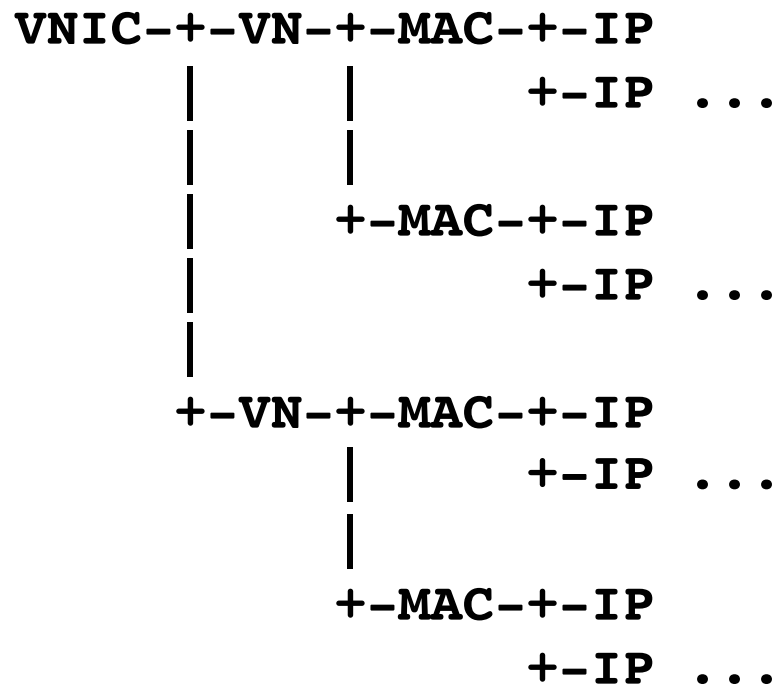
VNIC-+-VN-+-MAC-+-IP
     |    |     +-IP ...
     |    |
     |    +-MAC-+-IP
     |          +-IP ...
     |
     +-VN-+-MAC-+-IP
          |     +-IP ...
          |
          +-MAC-+-IP
                +-IP ...